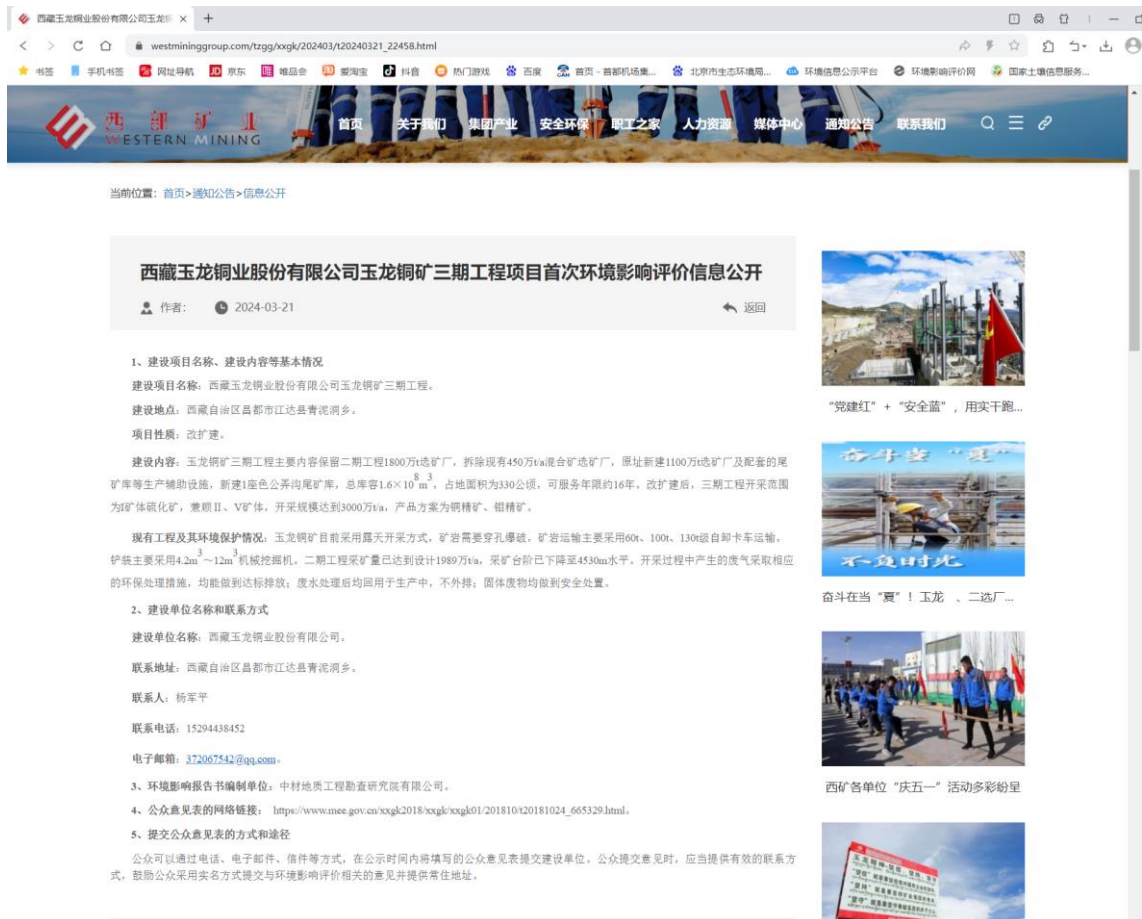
西藏玉龙铜业股份有限公司玉龙 ×  +

westminingroup.com/tzgg/xxgk/202403/t20240321_22458.html

书签 手机书签 网址导航 京东 唯品会 爱淘宝 抖音 热门游戏 百度 首页 - 首都机场集... 北京市生态环境局... 环境信息公示平台 环境影响评价网 国家土壤信息服务...

西部矿业 WESTERN MINING

首页 关于我们 集团产业 安全环保 职工之家 人力资源 媒体中心 通知公告 联系我们

当前位置：首页>通知公告>信息公开

西藏玉龙铜业股份有限公司玉龙铜矿三期工程项目首次环境影响评价信息公开

作者：  2024-03-21  返回

1、建设项目名称、建设内容等基本情况

建设项目名称：西藏玉龙铜业股份有限公司玉龙铜矿三期工程。

建设地点：西藏自治区昌都市江达县青泥洞乡。

项目性质：改扩建。

建设内容：玉龙铜矿三期工程主要内容保留二期工程1800万t选矿厂，拆除现有450万t/a混合矿选矿厂，原址新建1100万t选矿厂及配套的尾矿库等生产辅助设施，新建1座色公弄沟尾矿库，总库容$1.6\times10^8m^3$，占地面积为330公顷，可服务年限约16年，改扩建后，三期工程开采范围为Ⅰ矿体硫化矿，兼顾Ⅱ、Ⅴ矿体，开采规模达到3000万t/a，产品方案为铜精矿、钼精矿。

现有工程及其环境保护情况：玉龙铜矿目前采用露天开采方式，矿岩需要穿孔爆破，矿岩运输主要采用60t、100t、130t级自卸卡车运输，铲装主要采用$4.2m^3$～$12m^3$机械挖掘机。二期工程采矿量已达到设计1989万t/a，采矿台阶已下降至4530m水平。开采过程中产生的废气采取相应的环保处理措施，均能做到达标排放；废水处理后均回用于生产中，不外排；固体废物均做到安全处置。

2、建设单位名称和联系方式

建设单位名称：西藏玉龙铜业股份有限公司。

联系地址：西藏自治区昌都市江达县青泥洞乡。

联系人：杨军平

联系电话：15294438452

电子邮箱：372067542@qq.com。

3、环境影响报告书编制单位：中材地质工程勘查研究院有限公司。

4、公众意见表的网络链接：https://www.mee.gov.cn/xxgk2018/xxgk/xxgk01/201810/t20181024_665329.html。

5、提交公众意见表的方式和途径

公众可以通过电话、电子邮件、信件等方式，在公示时间内将填写的公众意见表提交建设单位。公众提交意见时，应当提供有效的联系方式，鼓励公众采用实名方式提交与环境影响评价相关的意见并提供常住地址。

“党建红”+“安全蓝”，用实干跑...

奋斗芳“夏”
不负时光

奋斗在当“夏”！玉龙 、二选厂...

西矿各单位“庆五一”活动多彩纷呈